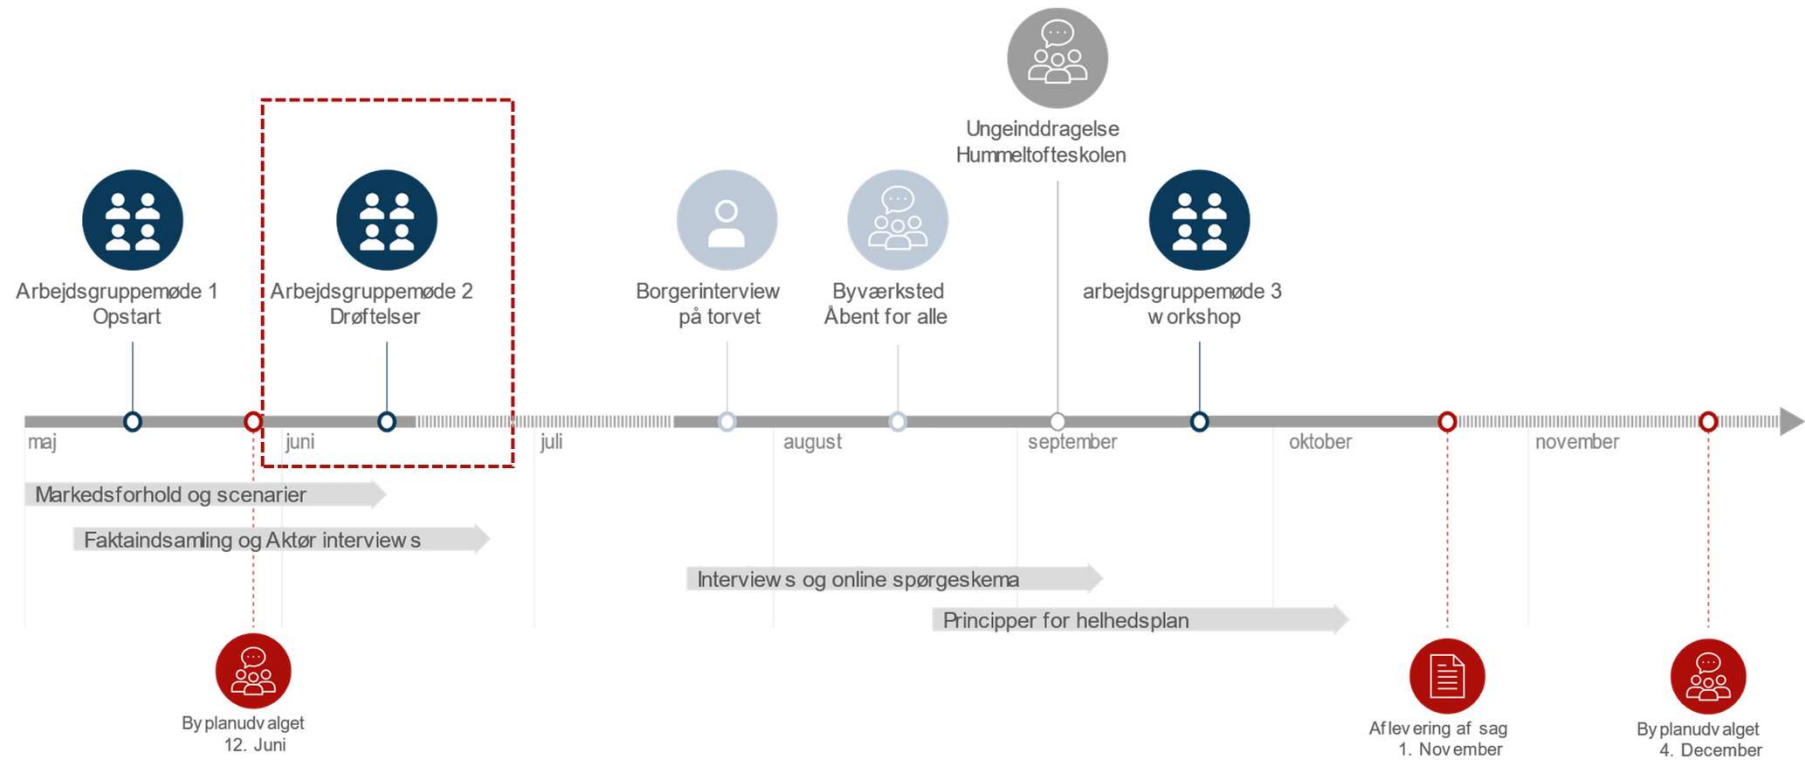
Ungeinddragelse
Hummeltofteskolen

Arbejdsgruppemøde 1
Opstart

Arbejdsgruppemøde 2
Drøftelser

Borgerinterview
på torvet

Byværksted
Åbent for alle

arbejdsgruppemøde 3
workshop

maj

juni

juli

august

september

oktober

november

Markedsforhold og scenarier

Faktaindsamling og Aktør interviews

Interviews og online spørgeskema

Principper for helhedsplan

Byplanudvalget
12. Juni

Aflevering af sag
1. November

Byplanudvalget
4. December